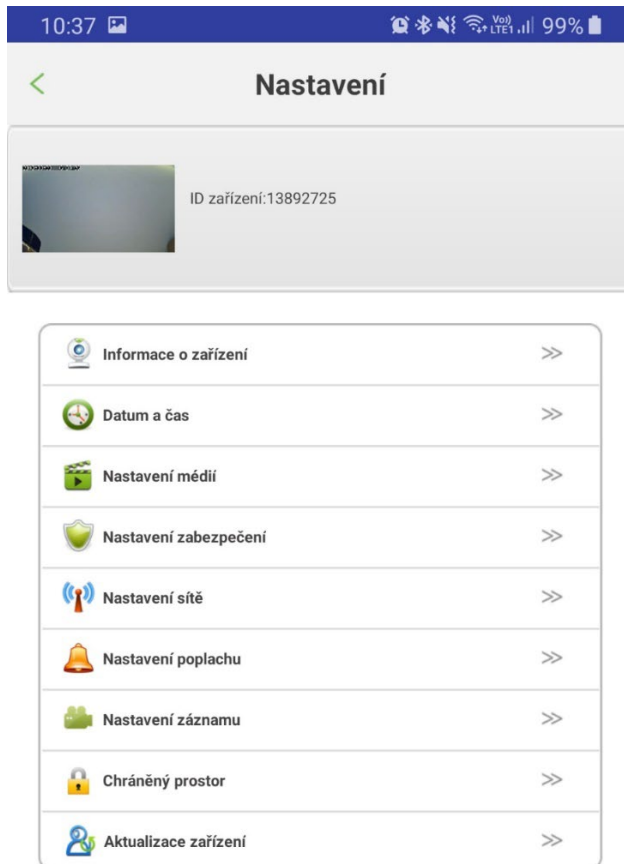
10:37 99%

<

Nastavení

ID zařízení:13892725

Informace o zařízení >>

Datum a čas >>

Nastavení médií >>

Nastavení zabezpečení >>

Nastavení sítě >>

Nastavení poplachu >>

Nastavení záznamu >>

Chráněný prostor >>

Aktualizace zařízení >>